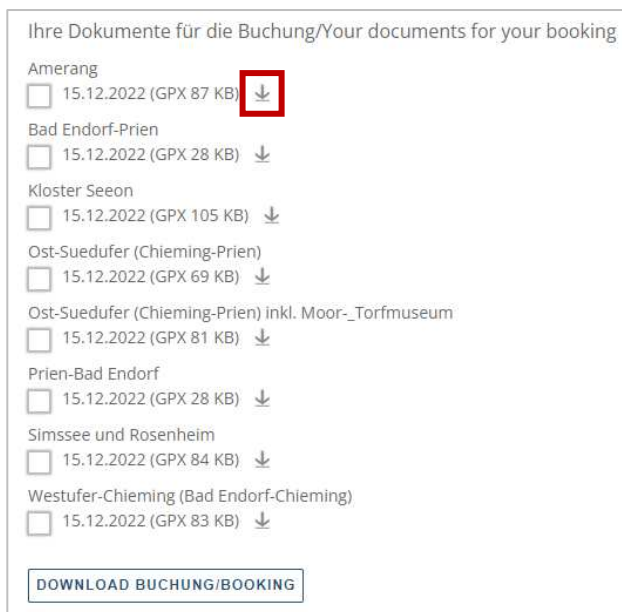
Ihre Dokumente für die Buchung/Your documents for your booking

Amerang
15.12.2022 (GPX 87 KB)

Bad Endorf-Prien
15.12.2022 (GPX 28 KB)

Kloster Seeon
15.12.2022 (GPX 105 KB)

Ost-Suedufer (Chieming-Prien)
15.12.2022 (GPX 69 KB)

Ost-Suedufer (Chieming-Prien) inkl. Moor-_Torfmuseum
15.12.2022 (GPX 81 KB)

Prien-Bad Endorf
15.12.2022 (GPX 28 KB)

Simssee und Rosenheim
15.12.2022 (GPX 84 KB)

Westufer-Chieming (Bad Endorf-Chieming)
15.12.2022 (GPX 83 KB)

DOWNLOAD BUCHUNG/BOOKING